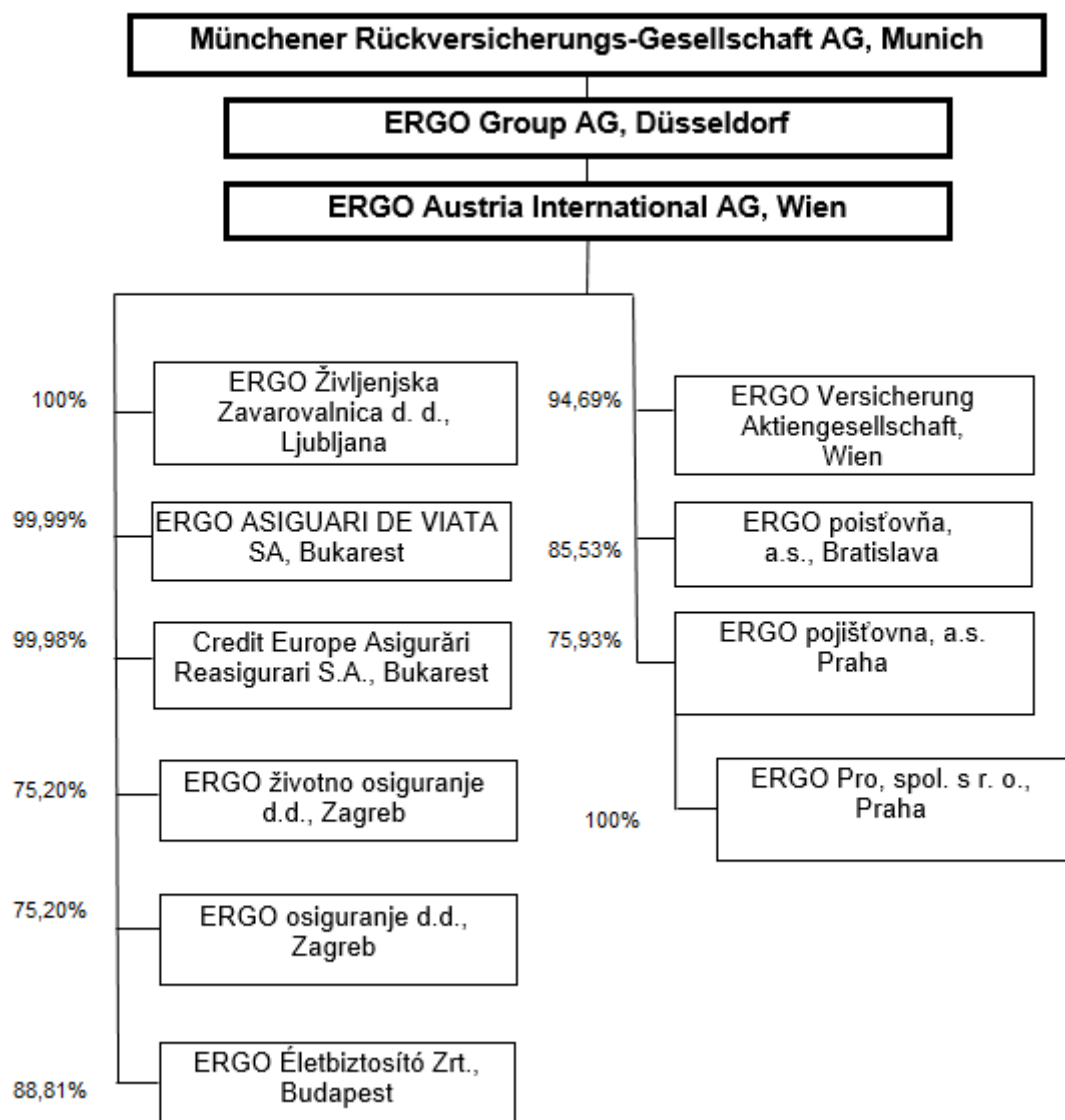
Münchener Rückversicherungs-Gesellschaft AG, Munich

ERGO Group AG, Düsseldorf

ERGO Austria International AG, Wien

100%
ERGO Življenjska Zavarovalnica d. d., Ljubljana

99,99%
ERGO ASIGUARI DE VIATA SA, Bukarest

99,98%
Credit Europe Asigurări Reasigurari S.A., Bukarest

75,20%
ERGO životno osiguranje d.d., Zagreb

75,20%
ERGO osiguranje d.d., Zagreb

88,81%
ERGO Életbiztosító Zrt., Budapest

94,69%
ERGO Versicherung Aktiengesellschaft, Wien

85,53%
ERGO poisťovňa, a.s., Bratislava

75,93%
ERGO pojišťovna, a.s. Praha

100%
ERGO Pro, spol. s r. o., Praha